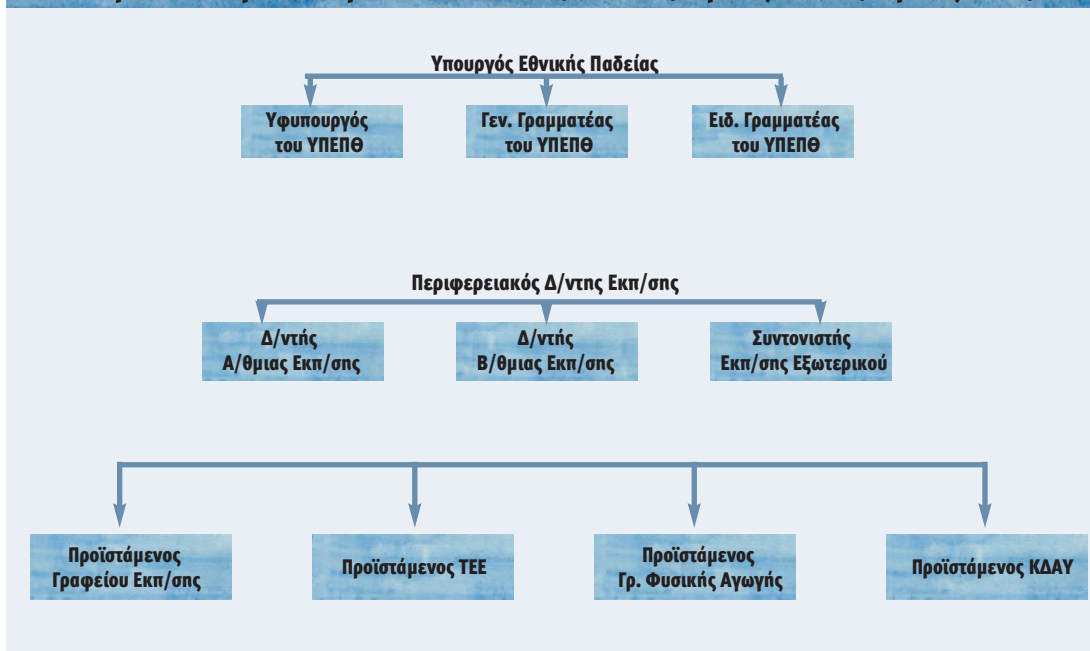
Υπουργός Εθνικής Παδείας

Υφυπουργός του ΥΠΕΠΘ

Γεν. Γραμματέας του ΥΠΕΠΘ

Ειδ. Γραμματέας του ΥΠΕΠΘ

Περιφερειακός Δ/ντης Εκπ/σης

Δ/ντής Α/θμιας Εκπ/σης

Δ/ντής Β/θμιας Εκπ/σης

Συντονιστής Εκπ/σης Εξωτερικού

Προϊστάμενος Γραφείου Εκπ/σης

Προϊστάμενος ΤΕΕ

Προϊστάμενος Γρ. Φυσικής Αγωγής

Προϊστάμενος ΚΔΑΥ